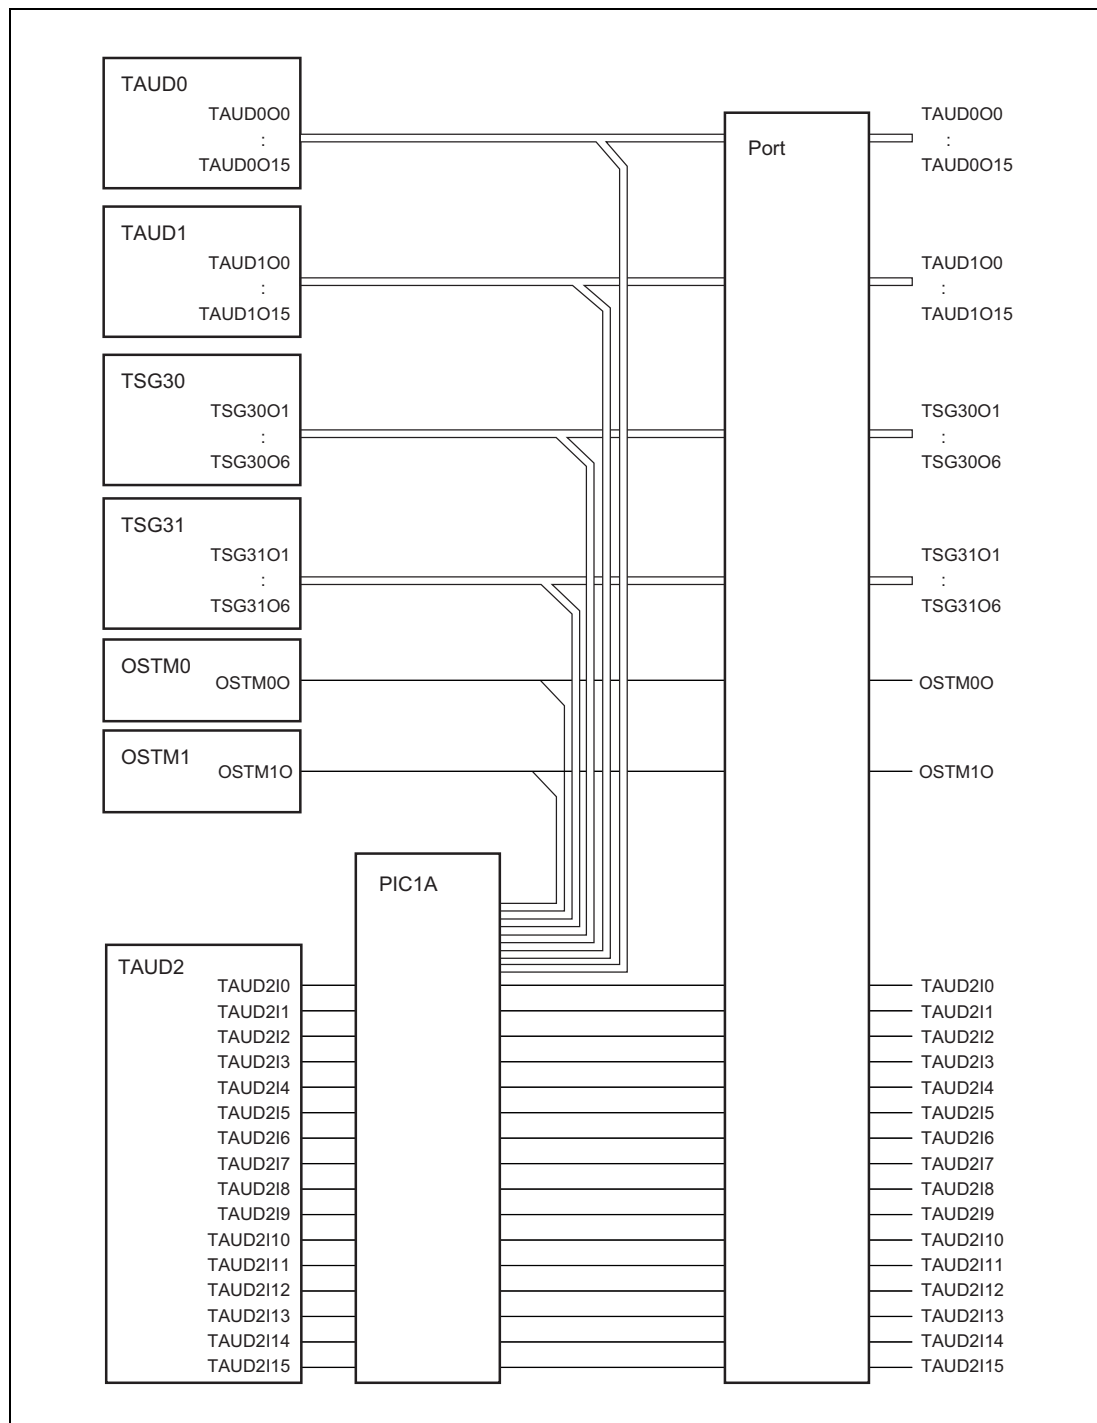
TAUD0
TAUD0O0
:
TAUD0O15

TAUD1
TAUD1O0
:
TAUD1O15

TSG30
TSG30O1
:
TSG30O6

TSG31
TSG31O1
:
TSG31O6

OSTM0
OSTM0O

OSTM1
OSTM1O

PIC1A

TAUD2
TAUD2I0
TAUD2I1
TAUD2I2
TAUD2I3
TAUD2I4
TAUD2I5
TAUD2I6
TAUD2I7
TAUD2I8
TAUD2I9
TAUD2I10
TAUD2I11
TAUD2I12
TAUD2I13
TAUD2I14
TAUD2I15

Port

TAUD0O0
:
TAUD0O15
TAUD1O0
:
TAUD1O15
TSG30O1
:
TSG30O6
TSG31O1
:
TSG31O6
OSTM0O
OSTM1O
TAUD2I0
TAUD2I1
TAUD2I2
TAUD2I3
TAUD2I4
TAUD2I5
TAUD2I6
TAUD2I7
TAUD2I8
TAUD2I9
TAUD2I10
TAUD2I11
TAUD2I12
TAUD2I13
TAUD2I14
TAUD2I15